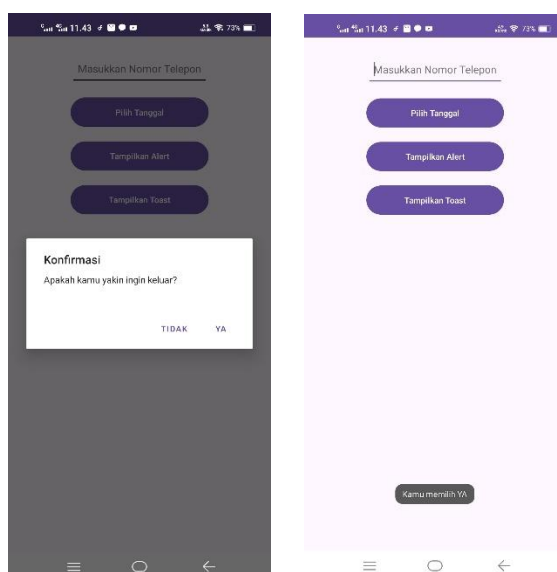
11.43 73%

Masukkan Nomor Telepon

Pilih Tanggal

Tampilkan Alert

Tampilkan Toast

Konfirmasi

Apakah kamu yakin ingin keluar?

TIDAK YA

11.43 73%

Masukkan Nomor Telepon

Pilih Tanggal

Tampilkan Alert

Tampilkan Toast

Kamu memilih YA